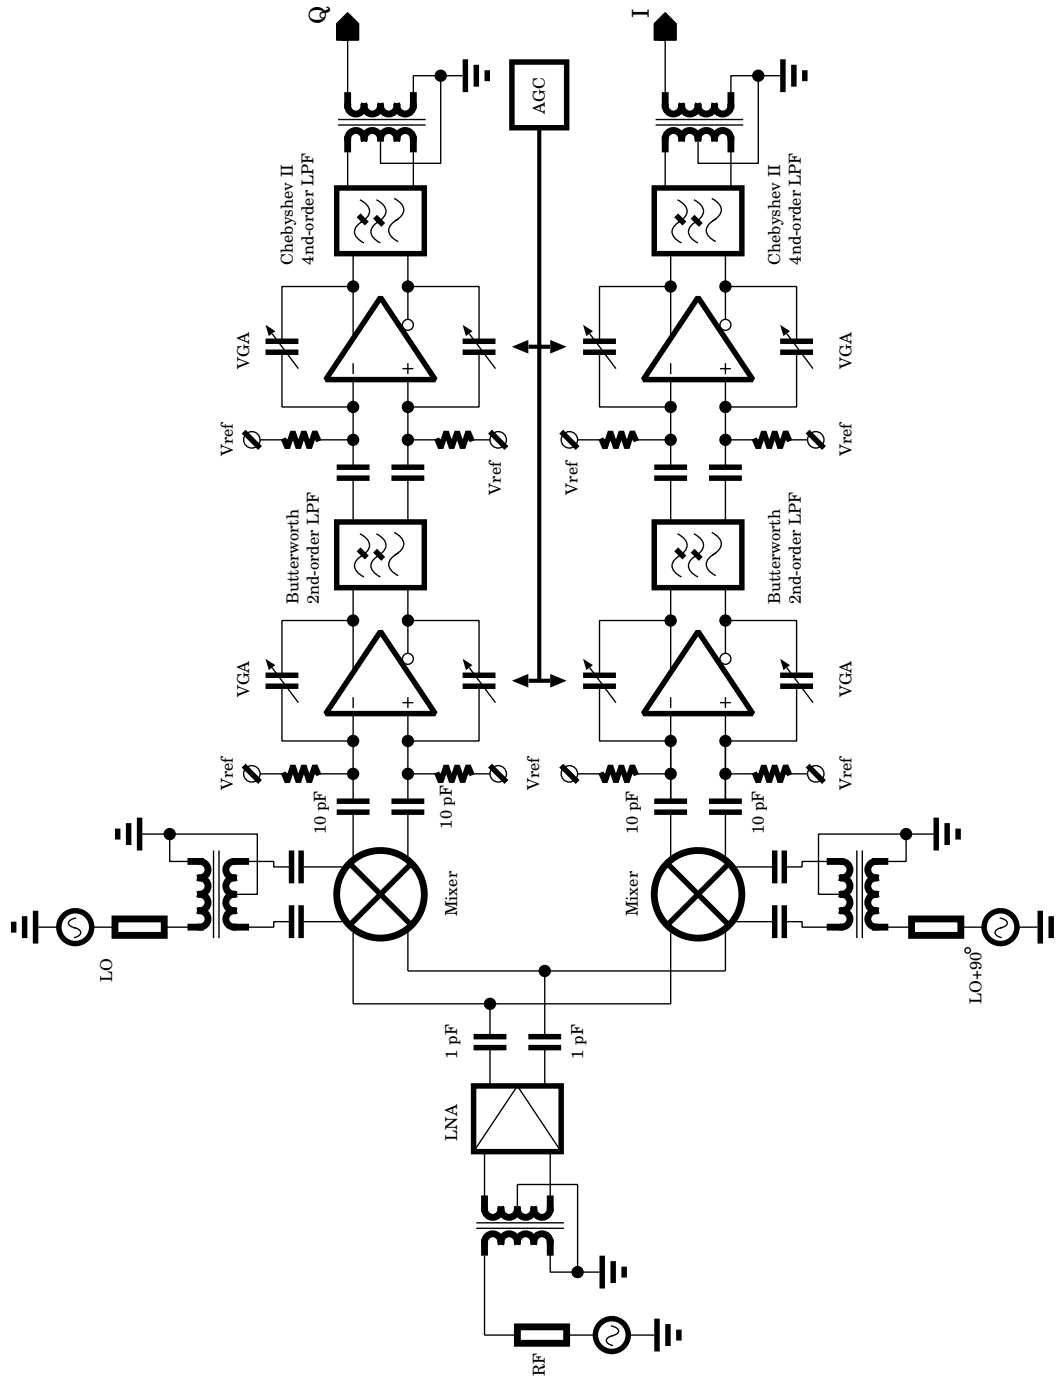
Q
I
AGC
Chebyshev II
4nd-order LPF
Chebyshev II
4nd-order LPF
VGA
VGA
VGA
VGA
-
+
-
+
Vref
Vref
Vref
Vref
Butterworth
2nd-order LPF
Butterworth
2nd-order LPF
VGA
VGA
VGA
VGA
-
+
-
+
Vref
Vref
Vref
Vref
10 pF
10 pF
10 pF
10 pF
Mixer
Mixer
LO
LO+90°
1 pF
1 pF
LNA
RF